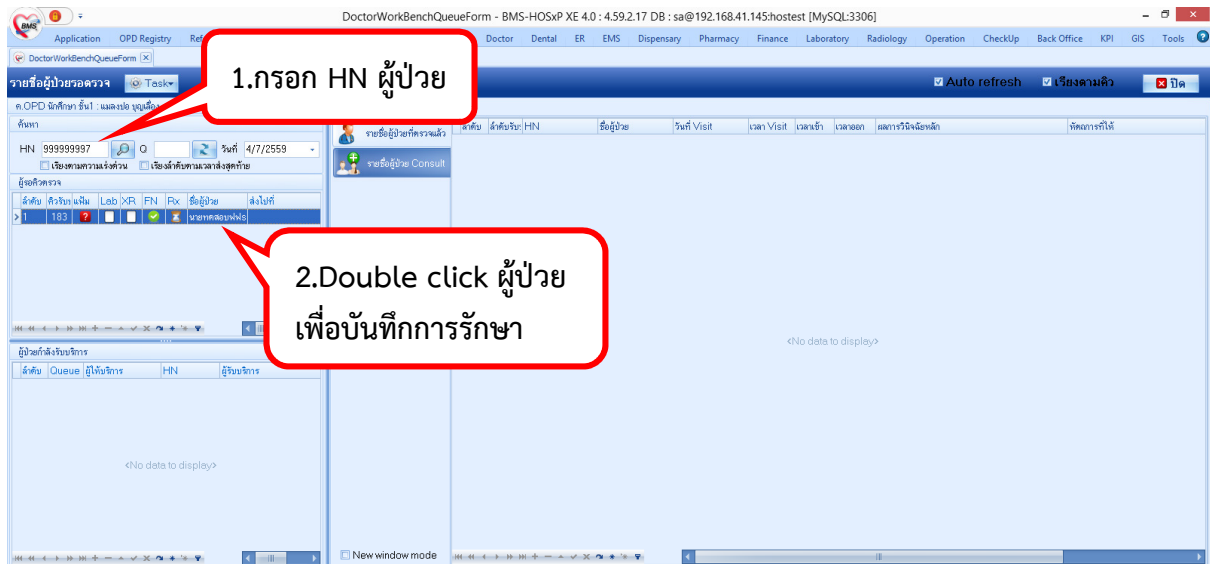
DoctorWorkBenchQueueForm - BMS-HOSxP XE 4.0 : 4.59.2.17 DB : sa@192.168.41.145:hostest [MySQL:3306]

Application OPD Registry Refe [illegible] Doctor Dental ER EMS Dispensary Pharmacy Finance Laboratory Radiology Operation CheckUp Back Office KPI GIS Tools

DoctorWorkBenchQueueForm

รายชื่อผู้ป่วยรอตรวจ Task

Auto refresh เรียงตามคิว ปิด

1.กรอก HN ผู้ป่วย

ค.OPD นักศึกษา ชั้น1 : แพลงปอ บุญเลื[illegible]

ค้นหา

HN 999999997 Q วันที่ 4/7/2559

เรียงตามความเร่งด่วน เรียงลำดับตามเวลาส่งสุดท้าย

ผู้รอคิวตรวจ

| ลำดับ | คิวรับ | แฟ้ม | Lab | XR | FN | Rx | ชื่อผู้ป่วย | ส่งไปที่ |
|---|---|---|---|---|---|---|---|---|
| 1 | 183 | ? | | | | | นายทดสอบฟฟร | |

2.Double click ผู้ป่วย เพื่อบันทึกการรักษา

รายชื่อผู้ป่วยที่ตรวจแล้ว

รายชื่อผู้ป่วย Consult

| ลำดับ | ลำดับรับ | HN | ชื่อผู้ป่วย | วันที่ Visit | เวลา Visit | เวลาเข้า | เวลาออก | ผลการวินิจฉัยหลัก | หัตถการที่ให้ |
|---|---|---|---|---|---|---|---|---|---|

<No data to display>

ผู้ป่วยกำลังรับบริการ

| ลำดับ | Queue | ผู้ให้บริการ | HN | ผู้รับบริการ |
|---|---|---|---|---|

<No data to display>

New window mode